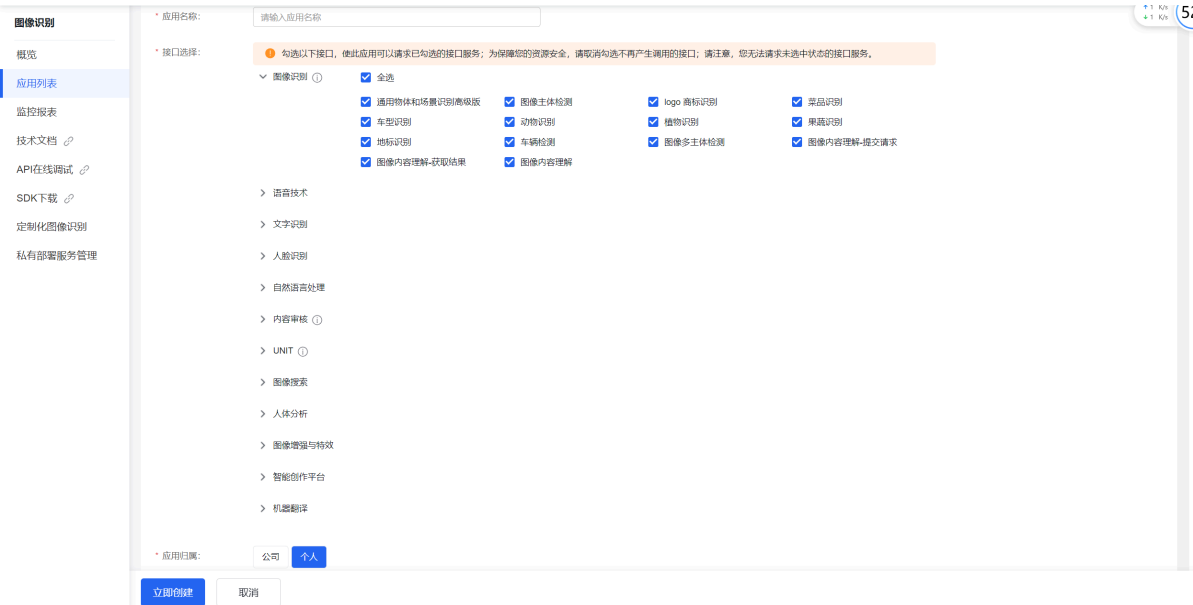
图像识别

概览

应用列表

监控报表

技术文档

API在线调试

SDK下载

定制化图像识别

私有部署服务管理

* 应用名称:

请输入应用名称

* 接口选择:

勾选以下接口，使此应用可以请求已勾选的接口服务；为保障您的资源安全，请取消勾选不再产生调用的接口；请注意，您无法请求未选中状态的接口服务。

图像识别

全选

通用物体和场景识别高级版

图像主体检测

logo 商标识别

菜品识别

车型识别

动物识别

植物识别

果蔬识别

地标识别

车辆检测

图像多主体检测

图像内容理解-提交请求

图像内容理解-获取结果

图像内容理解

语音技术

文字识别

人脸识别

自然语言处理

内容审核

UNIT

图像搜索

人体分析

图像增强与特效

智能创作平台

机器翻译

* 应用归属:

公司

个人

立即创建

取消

↑1 K/s
↓1 K/s

52